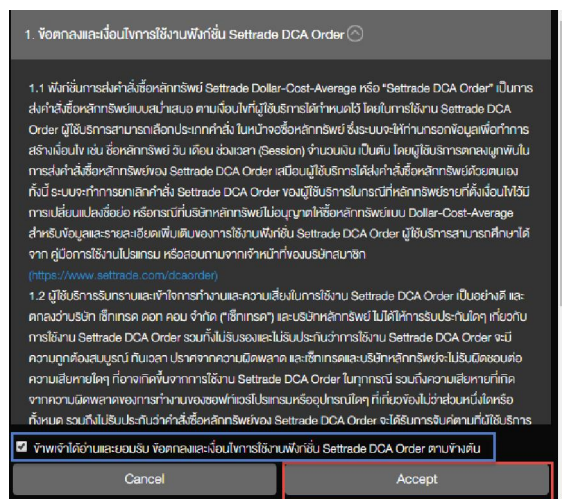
1. ข้อตกลงและเงื่อนไขการใช้งานฟังก์ชั่น Settrade DCA Order

1.1 ฟังก์ชั่นการส่งคำสั่งซื้อหลักทรัพย์ Settrade Dollar-Cost-Average หรือ "Settrade DCA Order" เป็นการส่งคำสั่งซื้อหลักทรัพย์แบบสม่ำเสมอ ตามเงื่อนไขที่ผู้ใช้บริการได้กำหนดไว้ โดยในการใช้งาน Settrade DCA Order ผู้ใช้บริการสามารถเลือกประเภทคำสั่ง ในหน้าจอซื้อหลักทรัพย์ ซึ่งระบบจะให้ทำการกรอกข้อมูลเพื่อทำการสร้างเงื่อนไข เช่น ชื่อหลักทรัพย์ วัน เดือน ช่วงเวลา (Session) จำนวนเงิน เป็นต้น โดยผู้ใช้บริการตกลงผูกพันในการส่งคำสั่งซื้อหลักทรัพย์ของ Settrade DCA Order เสมือนผู้ใช้บริการได้ส่งคำสั่งซื้อหลักทรัพย์ด้วยตนเอง ทั้งนี้ ระบบจะทำการยกเลิกคำสั่ง Settrade DCA Order ของผู้ใช้บริการในกรณีที่หลักทรัพย์รายที่ตั้งเงื่อนไขไว้มีการเปลี่ยนแปลงชื่อย่อ หรือกรณีที่บริษัทหลักทรัพย์ไม่อนุญาตให้ซื้อหลักทรัพย์แบบ Dollar-Cost-Average สำหรับข้อมูลและรายละเอียดเพิ่มเติมของการใช้งานฟังก์ชั่น Settrade DCA Order ผู้ใช้บริการสามารถศึกษาได้จาก คู่มือการใช้งานโปรแกรม หรือสอบถามจากเจ้าหน้าที่ของบริษัทสมาชิก
(https://www.settrade.com/dcaorder)
1.2 ผู้ใช้บริการรับทราบและเข้าใจการทำงานและความเสี่ยงในการใช้งาน Settrade DCA Order เป็นอย่างดี และตกลงว่าบริษัท เซ็ทเทรด ดอท คอม จำกัด ("เซ็ทเทรด") และบริษัทหลักทรัพย์ ไม่ได้ให้การรับประกันใดๆ เกี่ยวกับการใช้งาน Settrade DCA Order รวมถึงไม่รับรองและไม่รับประกันว่าการใช้งาน Settrade DCA Order จะมีความถูกต้องสมบูรณ์ ทันเวลา ปราศจากความผิดพลาด และเซ็ทเทรดและบริษัทหลักทรัพย์จะไม่รับผิดชอบต่อความเสียหายใดๆ ที่อาจเกิดขึ้นจากการใช้งาน Settrade DCA Order ในทุกกรณี รวมถึงความเสียหายที่เกิดจากความผิดพลาดของการทำงานของซอฟต์แวร์โปรแกรมหรืออุปกรณ์ใดๆ ที่เกี่ยวข้องไม่ว่าส่วนหนึ่งส่วนใดหรือทั้งหมด รวมถึงไม่รับประกันว่าคำสั่งซื้อหลักทรัพย์ของ Settrade DCA Order จะได้รับการจับคู่ตามที่ผู้ใช้บริการ

ข้าพเจ้าได้อ่านและยอมรับ ข้อตกลงและเงื่อนไขการใช้งานฟังก์ชั่น Settrade DCA Order ตามข้างต้น

Cancel
Accept